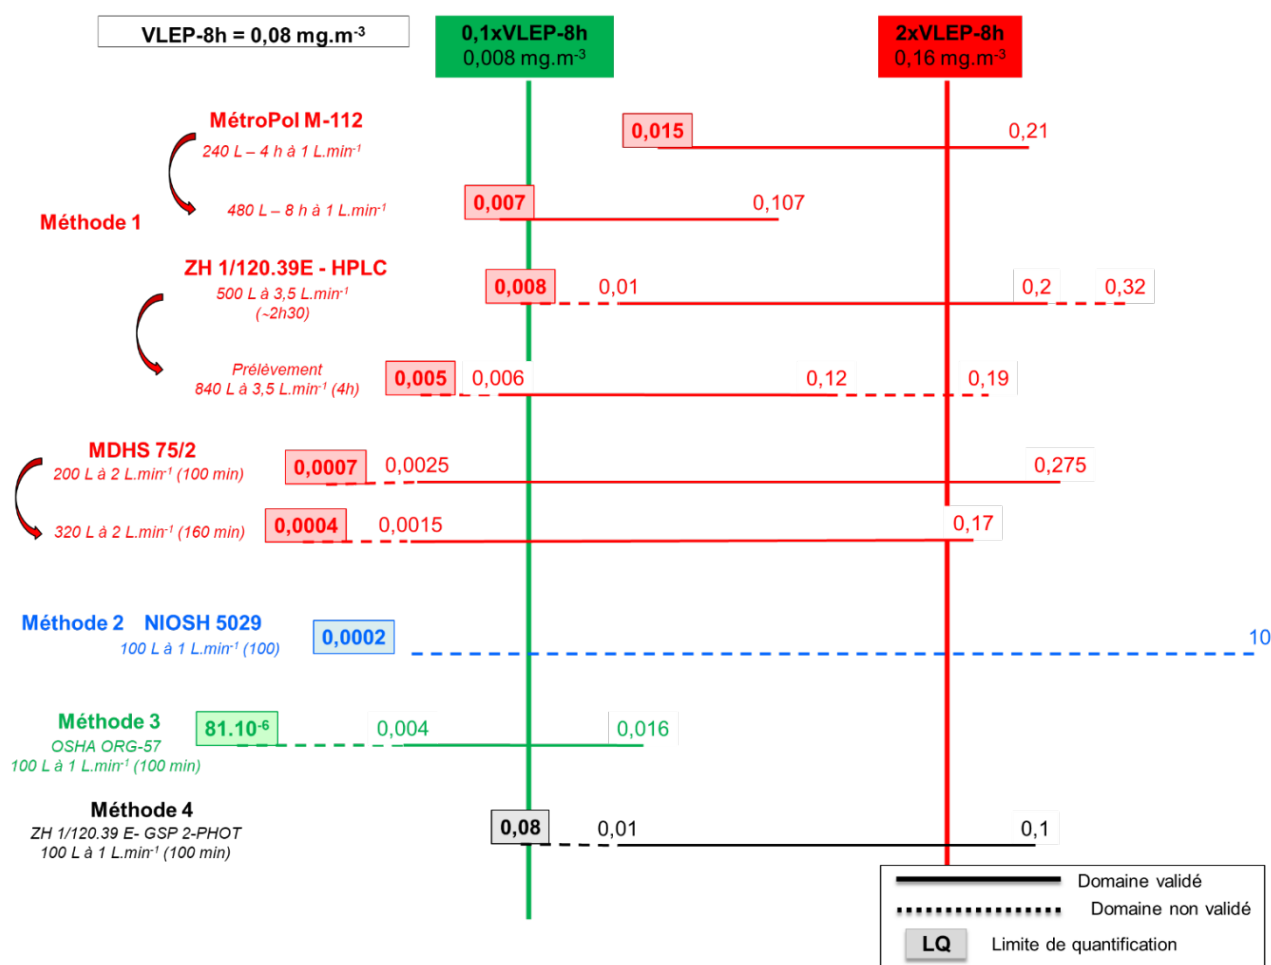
VLEP-8h = 0,08 mg.m$^{-3}$

0,1xVLEP-8h
0,008 mg.m$^{-3}$

2xVLEP-8h
0,16 mg.m$^{-3}$

MétroPol M-112
240 L – 4 h à 1 L.min$^{-1}$

0,015

0,21

480 L – 8 h à 1 L.min$^{-1}$

0,007

0,107

Méthode 1

ZH 1/120.39E - HPLC
500 L à 3,5 L.min$^{-1}$
(~2h30)

0,008

0,01

0,2

0,32

Prélèvement
840 L à 3,5 L.min$^{-1}$ (4h)

0,005

0,006

0,12

0,19

MDHS 75/2
200 L à 2 L.min$^{-1}$ (100 min)

0,0007

0,0025

0,275

320 L à 2 L.min$^{-1}$ (160 min)

0,0004

0,0015

0,17

Méthode 2 NIOSH 5029
100 L à 1 L.min$^{-1}$ (100)

0,0002

10

Méthode 3
OSHA ORG-57
100 L à 1 L.min$^{-1}$ (100 min)

81.10$^{-6}$

0,004

0,016

Méthode 4
ZH 1/120.39 E- GSP 2-PHOT
100 L à 1 L.min$^{-1}$ (100 min)

0,08

0,01

0,1

Domaine validé
Domaine non validé
LQ Limite de quantification